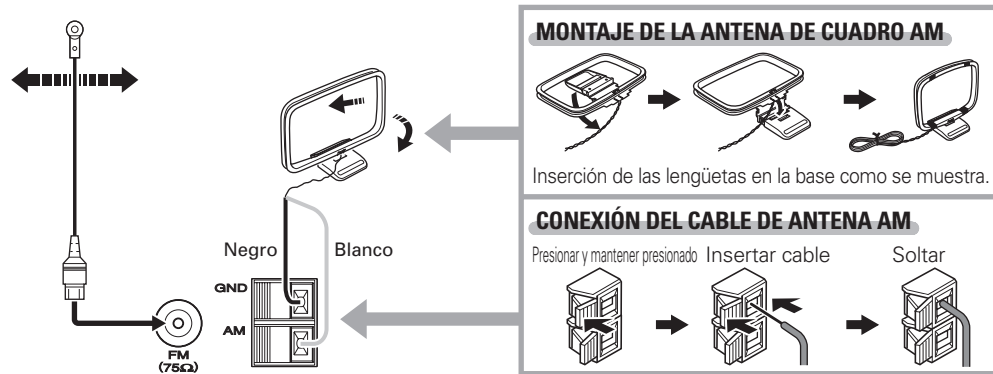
MONTAJE DE LA ANTENA DE CUADRO AM

Inserción de las lengüetas en la base como se muestra.

CONEXIÓN DEL CABLE DE ANTENA AM

Presionar y mantener presionado Insertar cable Soltar

Negro Blanco

GND

AM

FM
(75Ω)